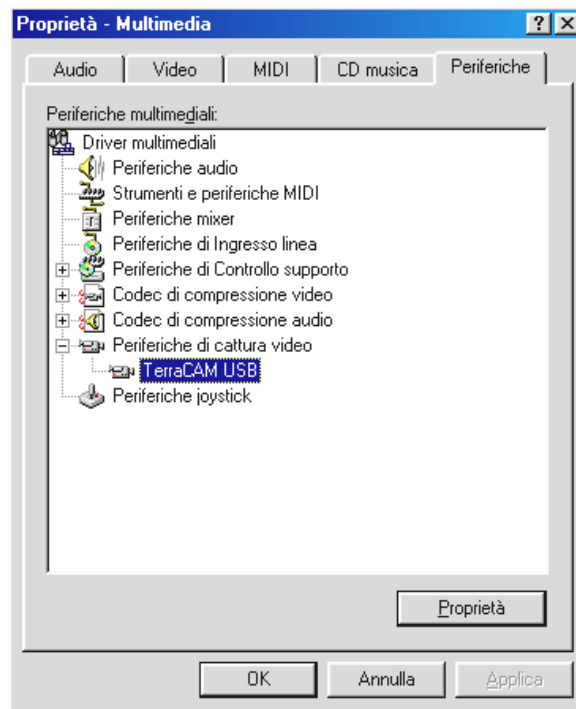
Proprietà - Multimedia

?

X

Audio

Video

MIDI

CD musica

Periferiche

Periferiche multimediali:

Driver multimediali

Periferiche audio

Strumenti e periferiche MIDI

Periferiche mixer

Periferiche di Ingresso linea

Periferiche di Controllo supporto

Codec di compressione video

Codec di compressione audio

Periferiche di cattura video

TerraCAM USB

Periferiche joystick

Proprietà

OK

Annulla

Applica